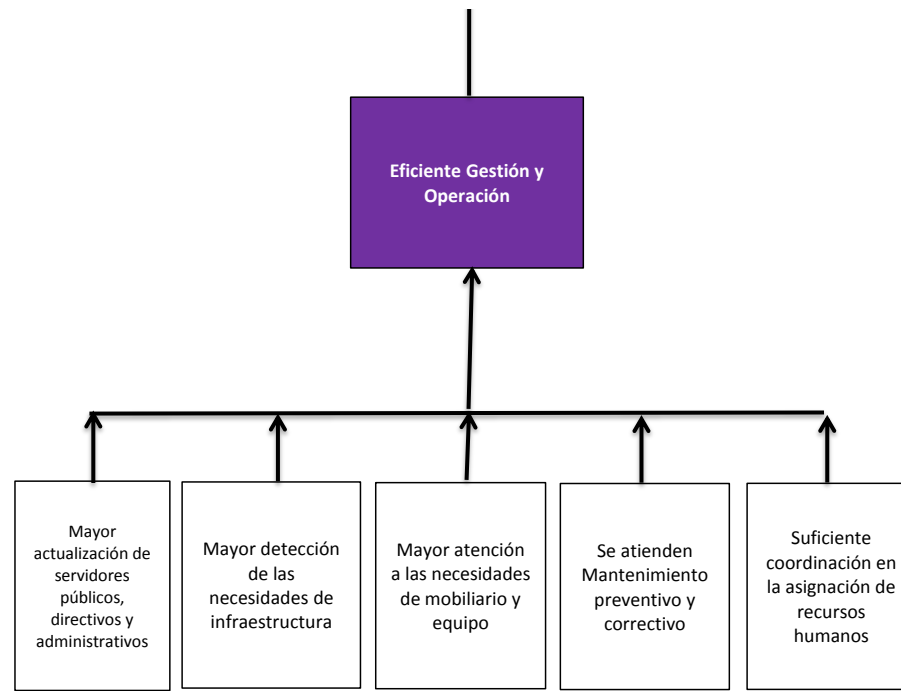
Eficiente Gestión y Operación

Mayor actualización de servidores públicos, directivos y administrativos

Mayor detección de las necesidades de infraestructura

Mayor atención a las necesidades de mobiliario y equipo

Se atienden Mantenimiento preventivo y correctivo

Suficiente coordinación en la asignación de recursos humanos